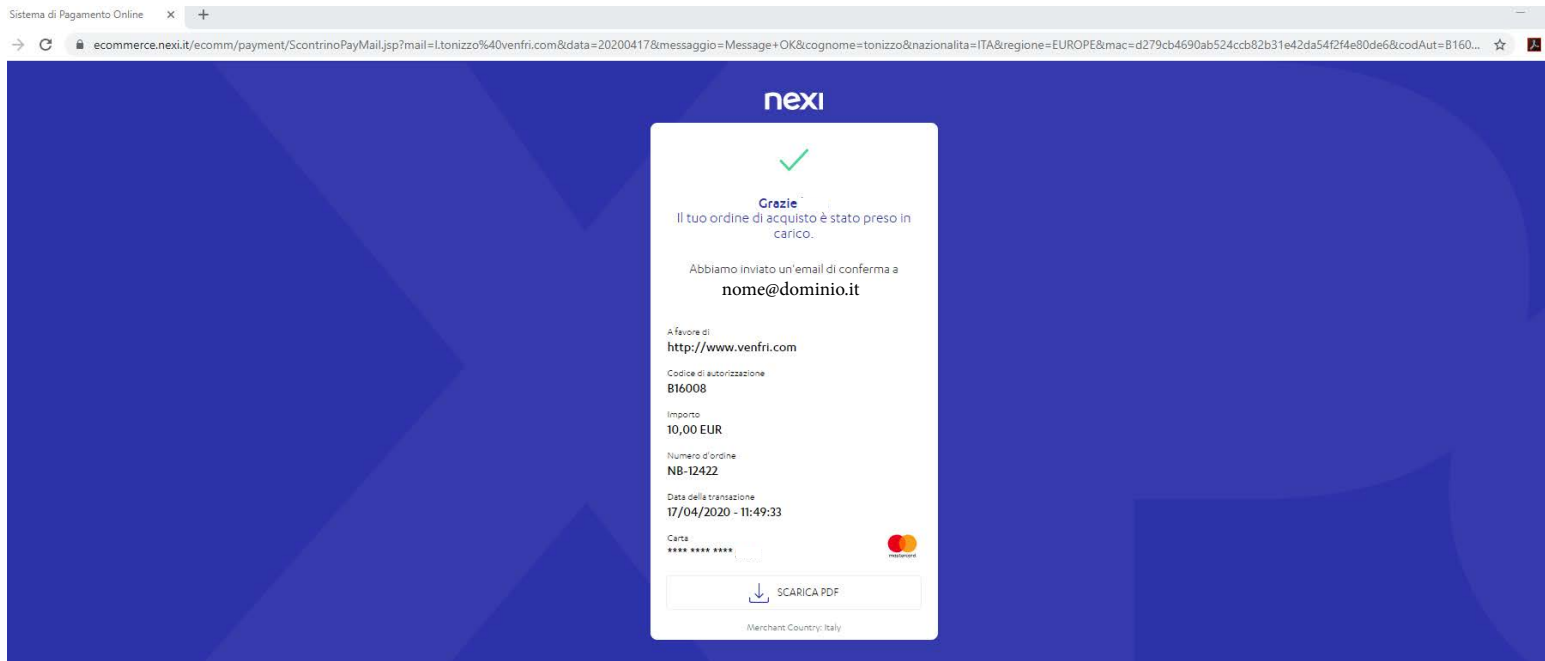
Sistema di Pagamento Online × +

ecommerce.nexi.it/ecomm/payment/ScontrinoPayMail.jsp?mail=l.tonizzo%40venfri.com&data=20200417&messaggio=Message+OK&cognome=tonizzo&nazionalita=ITA&regione=EUROPE&mac=d279cb4690ab524ccb82b31e42da54f2f4e80de6&codAut=B160...

nexi

Grazie
Il tuo ordine di acquisto è stato preso in carico.

Abbiamo inviato un'email di conferma a
nome@dominio.it

A favore di
http://www.venfri.com

Codice di autorizzazione
B16008

Importo
10,00 EUR

Numero d'ordine
NB-12422

Data della transazione
17/04/2020 - 11:49:33

Carta
**** **** ****

mastercard

SCARICA PDF

Merchant Country: Italy